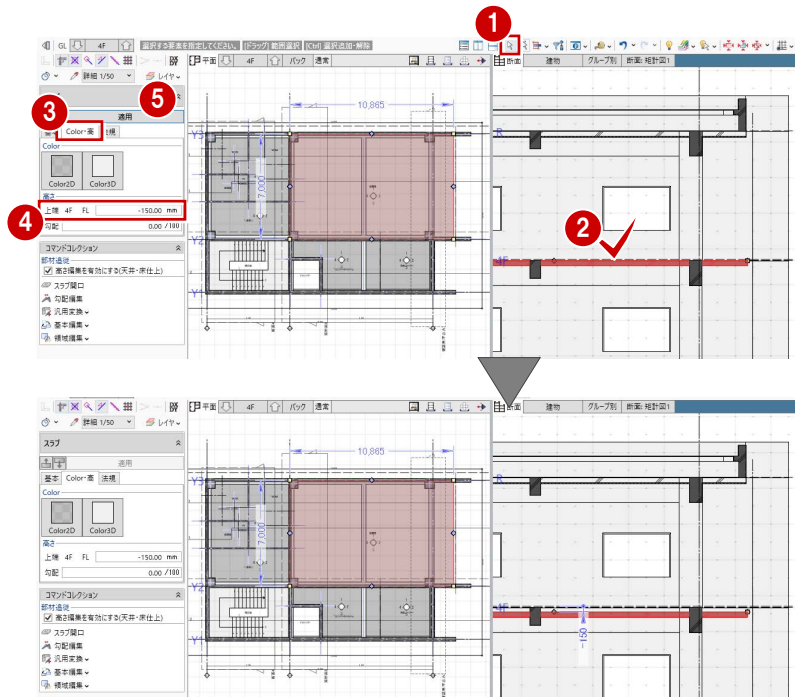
1
GL 4F
選択する要素を指定してください。[ドラッグ]範囲選択 [Ctrl]選択追加・解除
詳細 1/50
レイヤ
3
5
適用
Color・高 法規
Color
Color2D Color3D
高さ
上端 4F FL -150.00 mm
4
勾配 0.00 /100
コマンドコレクション
部材連続
高さ編集を有効にする(天井・床仕上)
スラブ開口
勾配編集
汎用変換
基本編集
領域編集
平面 4F パック 通常
10,865
7,000
Y3
Y2
Y1
断面 建物 グループ別 断面: 矩計図1
R
2
4F

詳細 1/50
レイヤ
スラブ
適用
基本 Color・高 法規
Color
Color2D Color3D
高さ
上端 4F FL -150.00 mm
勾配 0.00 /100
コマンドコレクション
部材連続
高さ編集を有効にする(天井・床仕上)
スラブ開口
勾配編集
汎用変換
基本編集
領域編集
平面 4F パック 通常
10,865
7,000
Y3
Y2
Y1
断面 建物 グループ別 断面: 矩計図1
R
4F
150